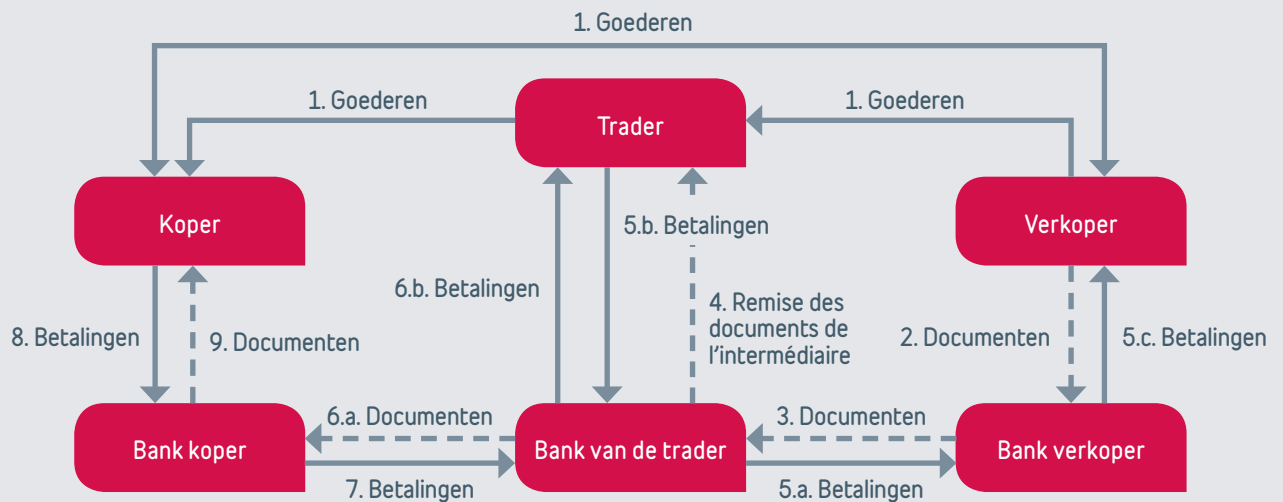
1. Goederen

1. Goederen

Trader

1. Goederen

Koper

Verkoper

5.b. Betalingen

6.b. Betalingen

4. Remise des documents de l'intermédiaire

8. Betalingen

9. Documenten

2. Documenten

5.c. Betalingen

6.a. Documenten

3. Documenten

Bank koper

Bank van de trader

Bank verkoper

7. Betalingen

5.a. Betalingen